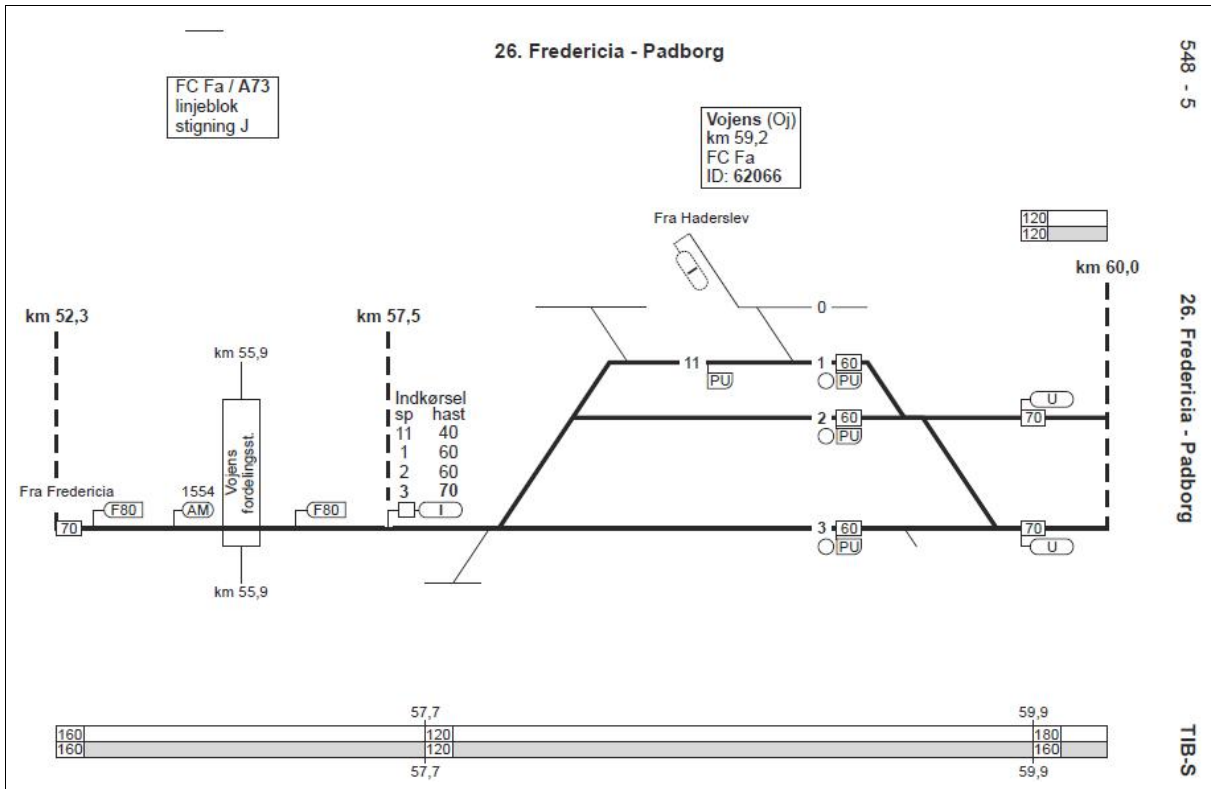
26. Fredericia - Padborg

548 - 5

FC Fa / A73
linjeblok
stigning J

Vojens (Oj)
km 59,2
FC Fa
ID: 62066

Fra Haderslev

I

120
120

km 60,0

0

km 52,3

km 57,5

km 55,9

11

PU

1 60
PU

Indkørsel
sp hast
11 40
1 60
2 60
3 70

Vojens fordelingsst.

2 60
PU

U

70

26. Fredericia - Padborg

Fra Fredericia

1554

70

F80

AM

F80

I

3 60
PU

70

U

km 55,9

57,7

59,9

| 160 | 120 | 180 |
|---|---|---|
| 160 | 120 | 160 |

57,7

59,9

TIB-S